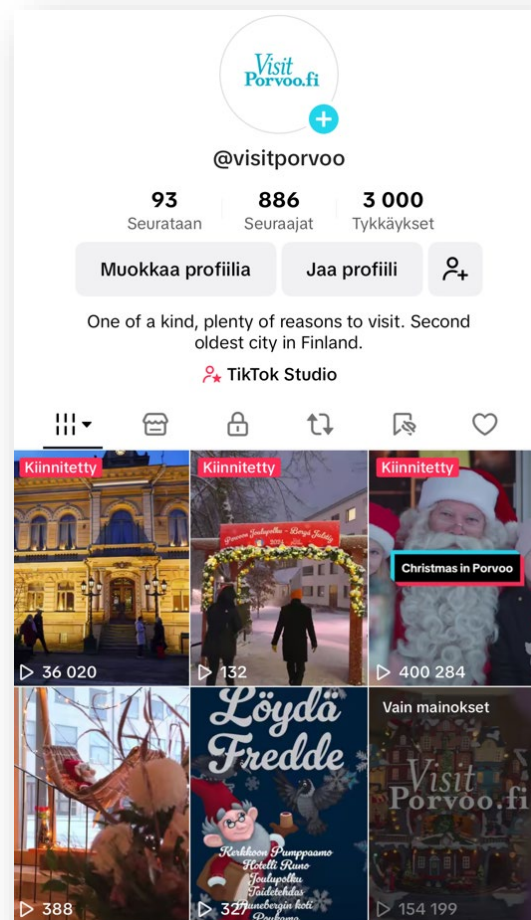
Visit Porvoo.fi

@visitporvoo

93
Seurataan

886
Seuraajat

3 000
Tykkäykset

Muokkaa profiilia

Jaa profiili

One of a kind, plenty of reasons to visit. Second oldest city in Finland.

TikTok Studio

Kiinnitetty

36 020

Kiinnitetty

132

Kiinnitetty

Christmas in Porvoo

400 284

388

Löydä Fredde

Kerkkoon Pumppaamo
Hotelli Runo
Joulupolku
Taidetehdas
Runeberg koti
Porvoo

327

Vain mainokset

Visit Porvoo.fi

154 199